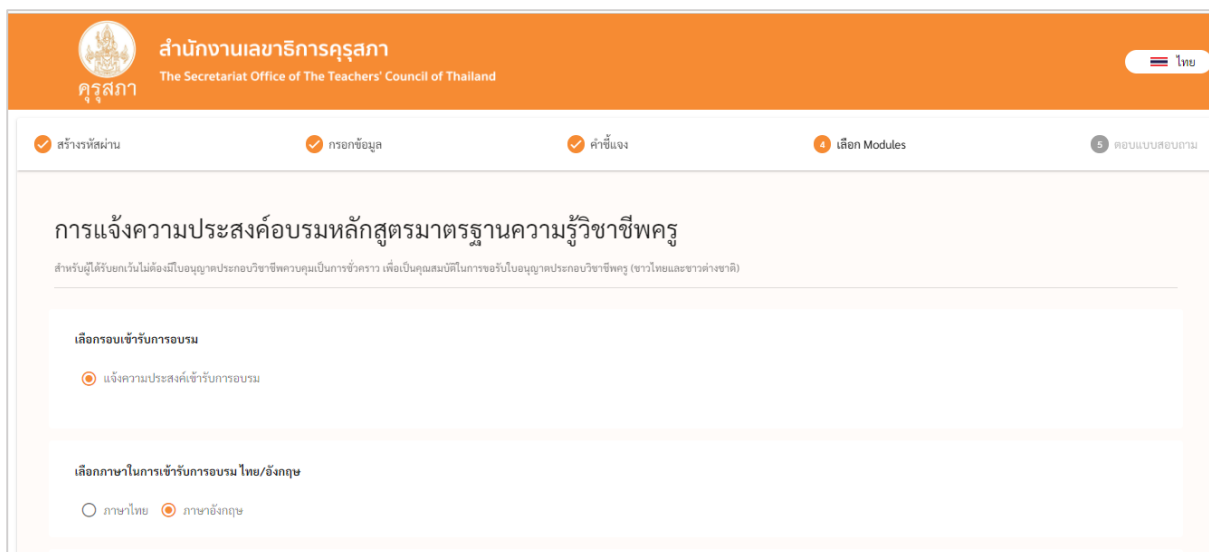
คุรุสภา

สำนักงานเลขาธิการคุรุสภา
The Secretariat Office of The Teachers' Council of Thailand

ไทย

สร้างรหัสผ่าน
กรอกข้อมูล
คำชี้แจง
4 เลือก Modules
5 ตอบแบบสอบถาม

การแจ้งความประสงค์อบรมหลักสูตรมาตรฐานความรู้วิชาชีพครู

สำหรับผู้ได้รับยกเว้นไม่ต้องมีใบอนุญาตประกอบวิชาชีพควบคุมเป็นการชั่วคราว เพื่อเป็นคุณสมบัติในการขอรับใบอนุญาตประกอบวิชาชีพครู (ชาวไทยและชาวต่างชาติ)

เลือกรอบเข้ารับการอบรม

แจ้งความประสงค์เข้ารับการอบรม

เลือกภาษาในการเข้ารับการอบรม ไทย/อังกฤษ

ภาษาไทย
ภาษาอังกฤษ